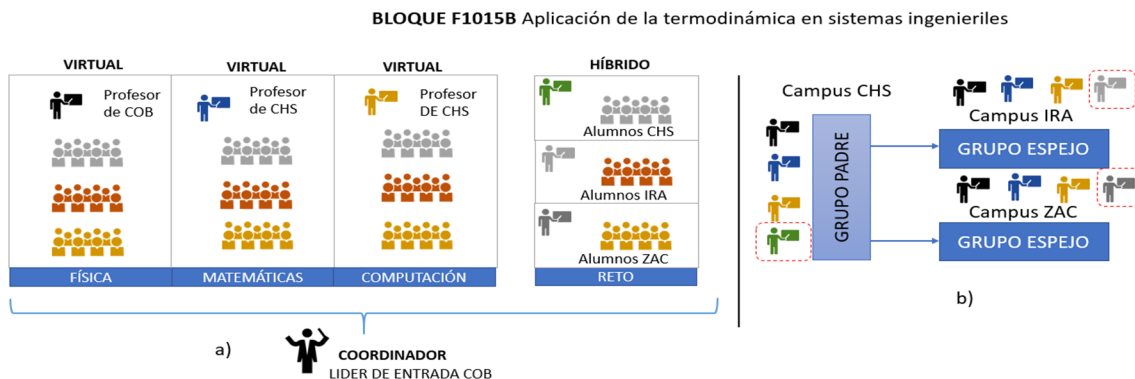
**BLOQUE F1015B** Aplicación de la termodinámica en sistemas ingenieriles

VIRTUAL

Profesor de COB

FÍSICA

VIRTUAL

Profesor de CHS

MATEMÁTICAS

VIRTUAL

Profesor DE CHS

COMPUTACIÓN

HÍBRIDO

Alumnos CHS

Alumnos IRA

Alumnos ZAC

RETO

a)

COORDINADOR
LIDER DE ENTRADA COB

Campus CHS

GRUPO PADRE

Campus IRA

GRUPO ESPEJO

Campus ZAC

GRUPO ESPEJO

b)